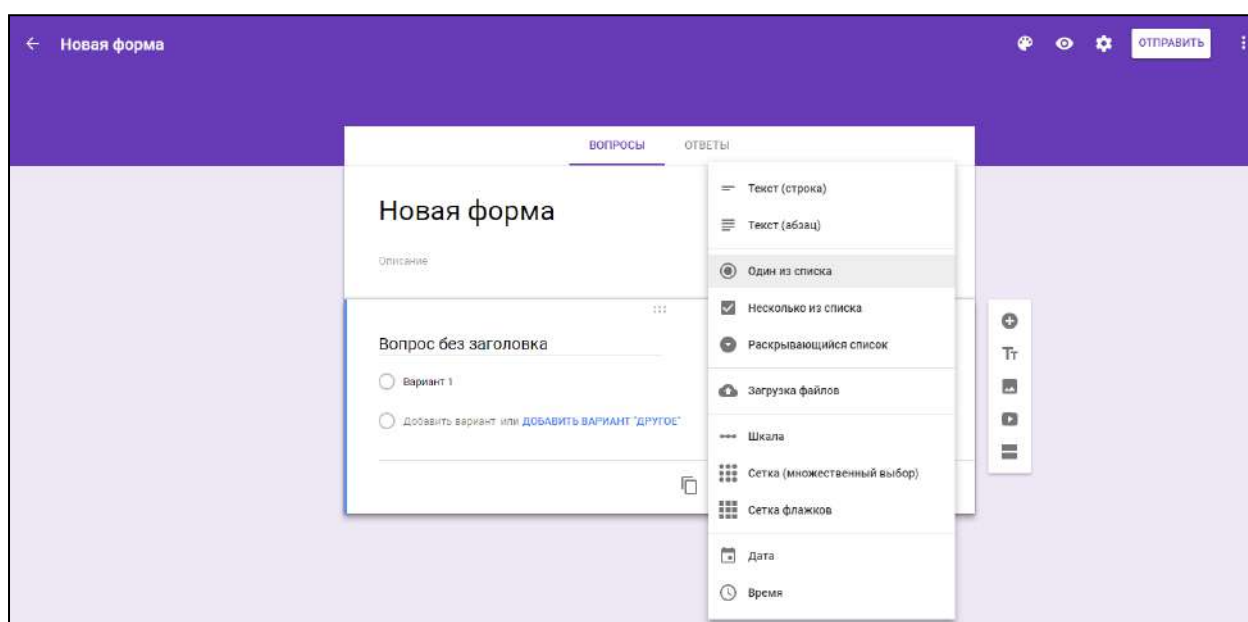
← Новая форма

ОТПРАВИТЬ

ВОПРОСЫ ОТВЕТЫ

Новая форма

Описание

Вопрос без заголовка

Вариант 1

Добавить вариант или ДОБАВИТЬ ВАРИАНТ "ДРУГОЕ"

Текст (строка)
Текст (абзац)
Один из списка
Несколько из списка
Раскрывающийся список
Загрузка файлов
Шкала
Сетка (множественный выбор)
Сетка флажков
Дата
Время

Tт